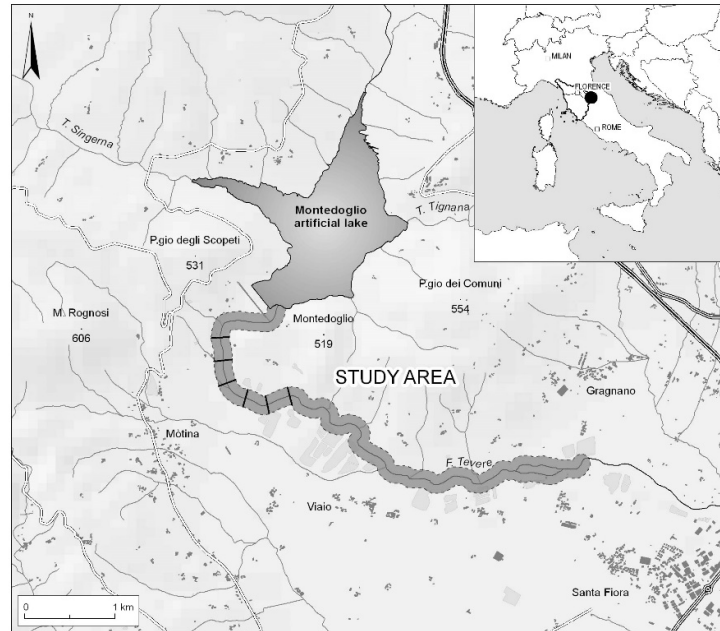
N

T. Singerna

Montedoglio artificial lake

T. Tignana

P.gio degli Scopeti

531

P.gio dei Comuni

554

M. Rognosi

606

Montedoglio

519

STUDY AREA

Gragnano

Motina

F. Tevere

Viaio

Santa Fiora

0

1 km

MILAN

FLORENCE

ROME